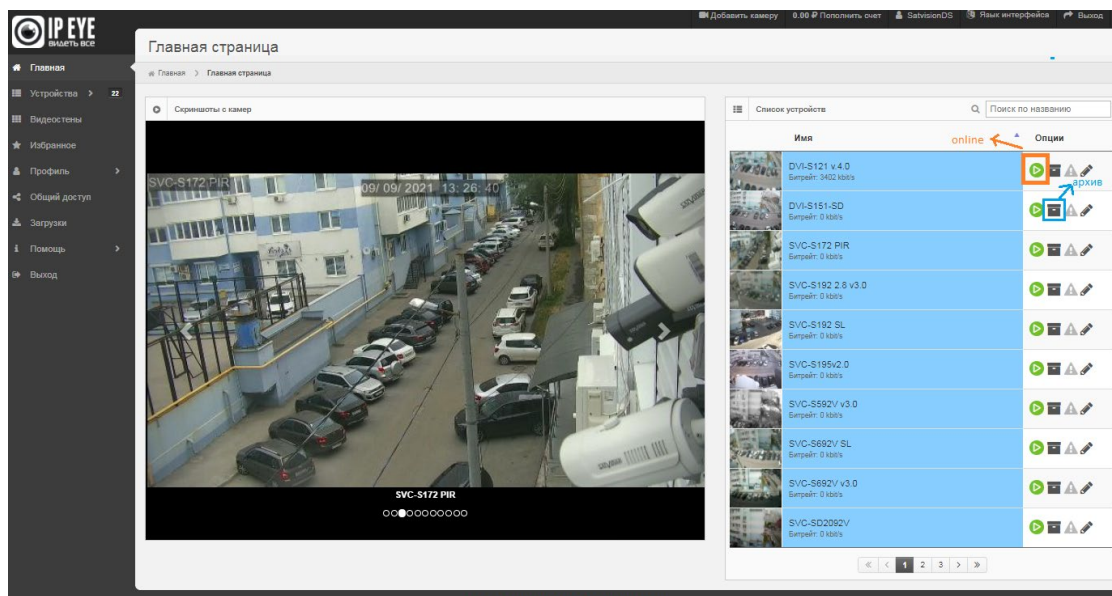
IP EYE
видеть все

Добавить камеру 0.00 ₽ Пополнить счет SatvisionDS Язык интерфейса Выход

Главная страница

Главная > Главная страница

Главная
Устройства > 22
Видеостены
Избранное
Профиль >
Общий доступ
Загрузки
Помощь >
Выход

Скриншоты с камер

SVC-S172 PIR
09/09/2021 13:26:40

SVC-S172 PIR

Список устройств
Поиск по названию

| Имя | Опции |
|---|---|
| DVI-S121 v.4.0 Битрейт: 3402 kbit/s | |
| DVI-S151-SD Битрейт: 0 kbit/s | |
| SVC-S172 PIR Битрейт: 0 kbit/s | |
| SVC-S192 2.8 v3.0 Битрейт: 0 kbit/s | |
| SVC-S192 SL Битрейт: 0 kbit/s | |
| SVC-S195v2.0 Битрейт: 0 kbit/s | |
| SVC-S592V v3.0 Битрейт: 0 kbit/s | |
| SVC-S692V SL Битрейт: 0 kbit/s | |
| SVC-S692V v3.0 Битрейт: 0 kbit/s | |
| SVC-SD2092V Битрейт: 0 kbit/s | |

online
архив

« < 1 2 3 > »